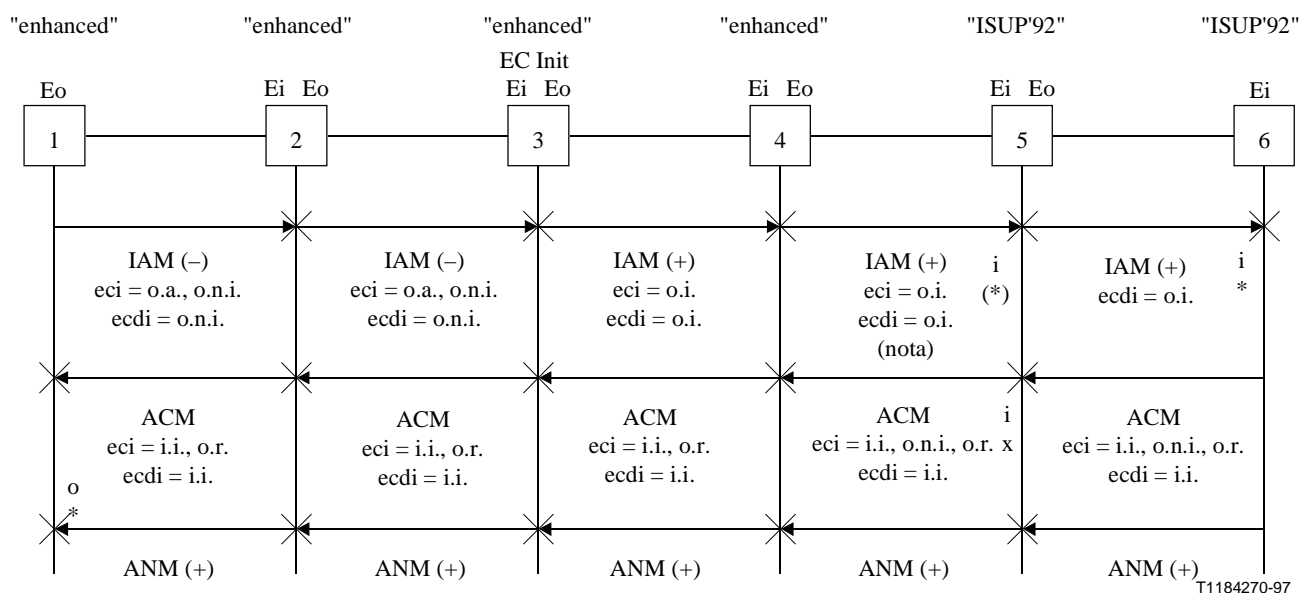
"enhanced" "enhanced" "enhanced" "enhanced" "ISUP'92" "ISUP'92"

EC Init

Eo | Ei Eo | Ei Eo | Ei Eo | Ei Eo | Ei

1 2 3 4 5 6

IAM (–)
eci = o.a., o.n.i.
ecdi = o.n.i.

IAM (–)
eci = o.a., o.n.i.
ecdi = o.n.i.

IAM (+)
eci = o.i.
ecdi = o.i.

IAM (+)
eci = o.i.
ecdi = o.i.
(nota)

i
(*)

IAM (+)
ecdi = o.i.

i
*

ACM
eci = i.i., o.r.
ecdi = i.i.

ACM
eci = i.i., o.r.
ecdi = i.i.

ACM
eci = i.i., o.r.
ecdi = i.i.

ACM
eci = i.i., o.n.i., o.r.
ecdi = i.i.

i
x

ACM
eci = i.i., o.n.i., o.r.
ecdi = i.i.

o
*

ANM (+) ANM (+) ANM (+) ANM (+) ANM (+)

T1184270-97